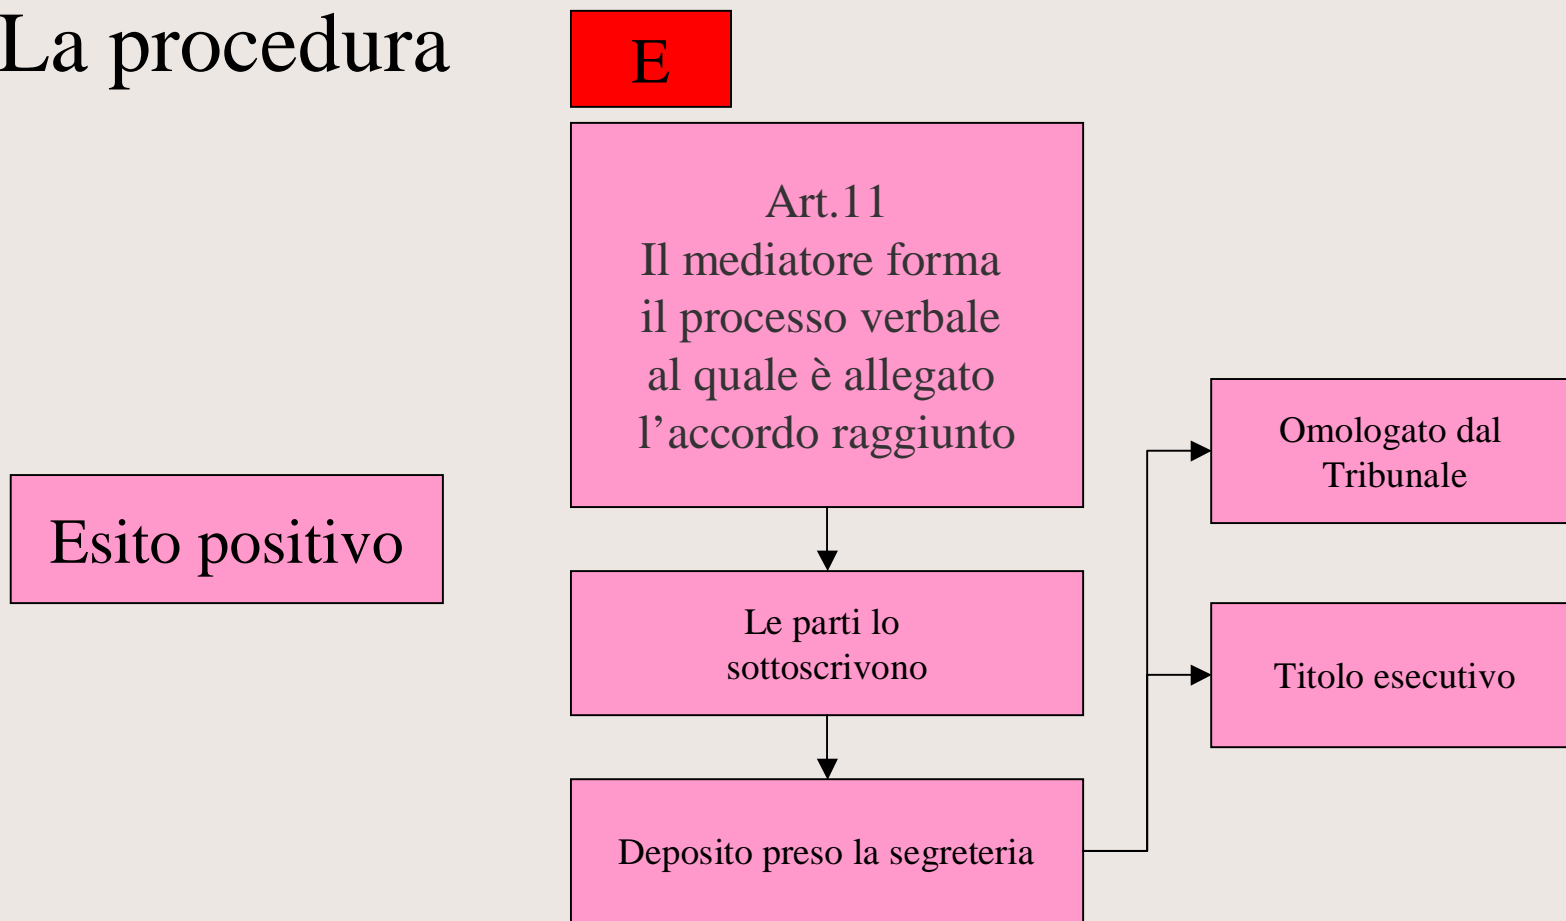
La procedura

E

Esito positivo

Art.11
Il mediatore forma il processo verbale al quale è allegato l’accordo raggiunto

Le parti lo sottoscrivono

Deposito preso la segreteria

Omologato dal Tribunale

Titolo esecutivo